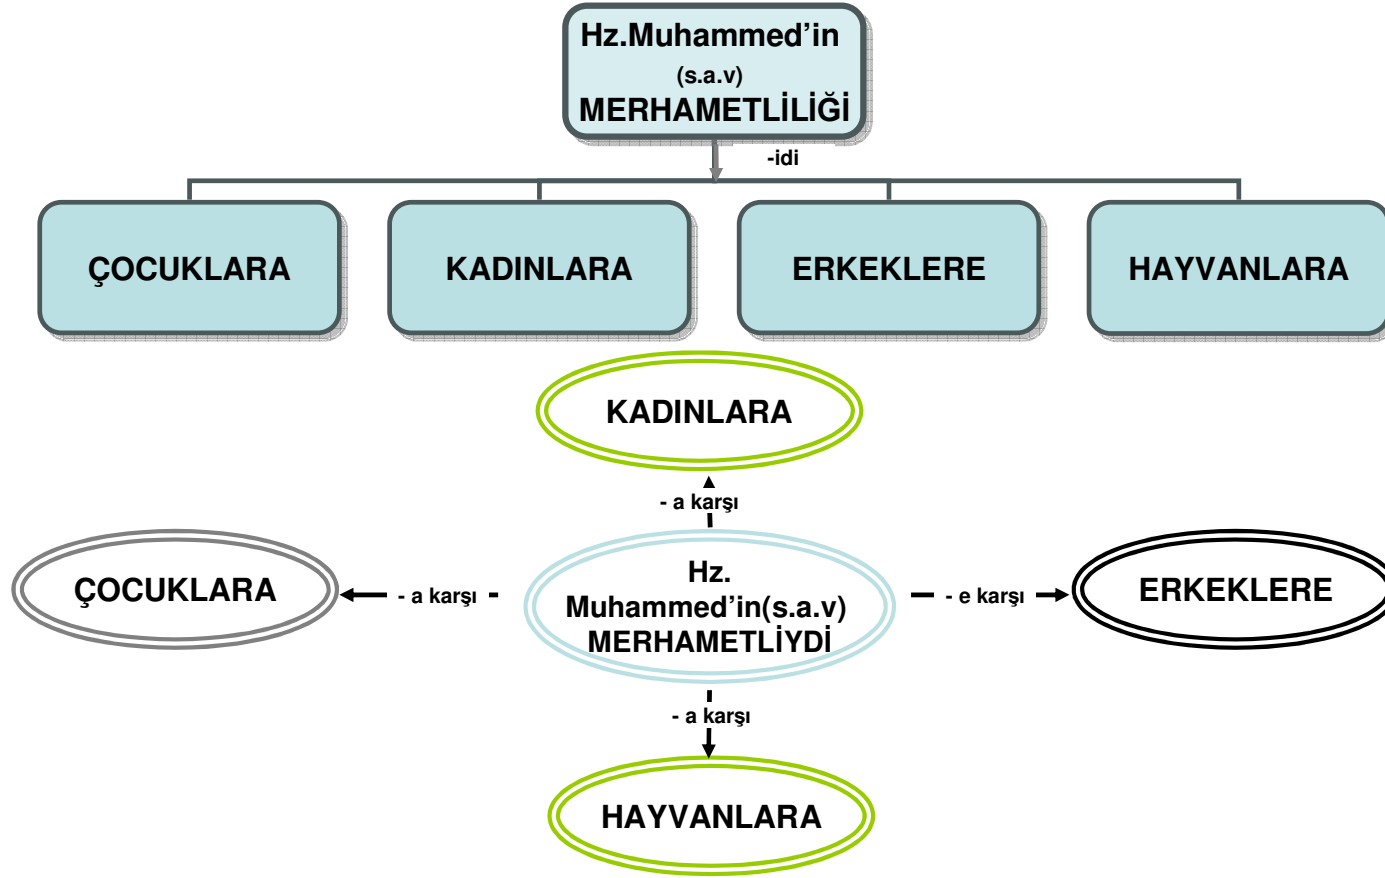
Hz.Muhammed’in (s.a.v) MERHAMETLİLİĞİ

-idi

ÇOCUKLARA

KADINLARA

ERKEKLERE

HAYVANLARA

KADINLARA

- a karşı

ÇOCUKLARA

- a karşı

Hz. Muhammed’in(s.a.v) MERHAMETLİYDİ

- e karşı

ERKEKLERE

- a karşı

HAYVANLARA